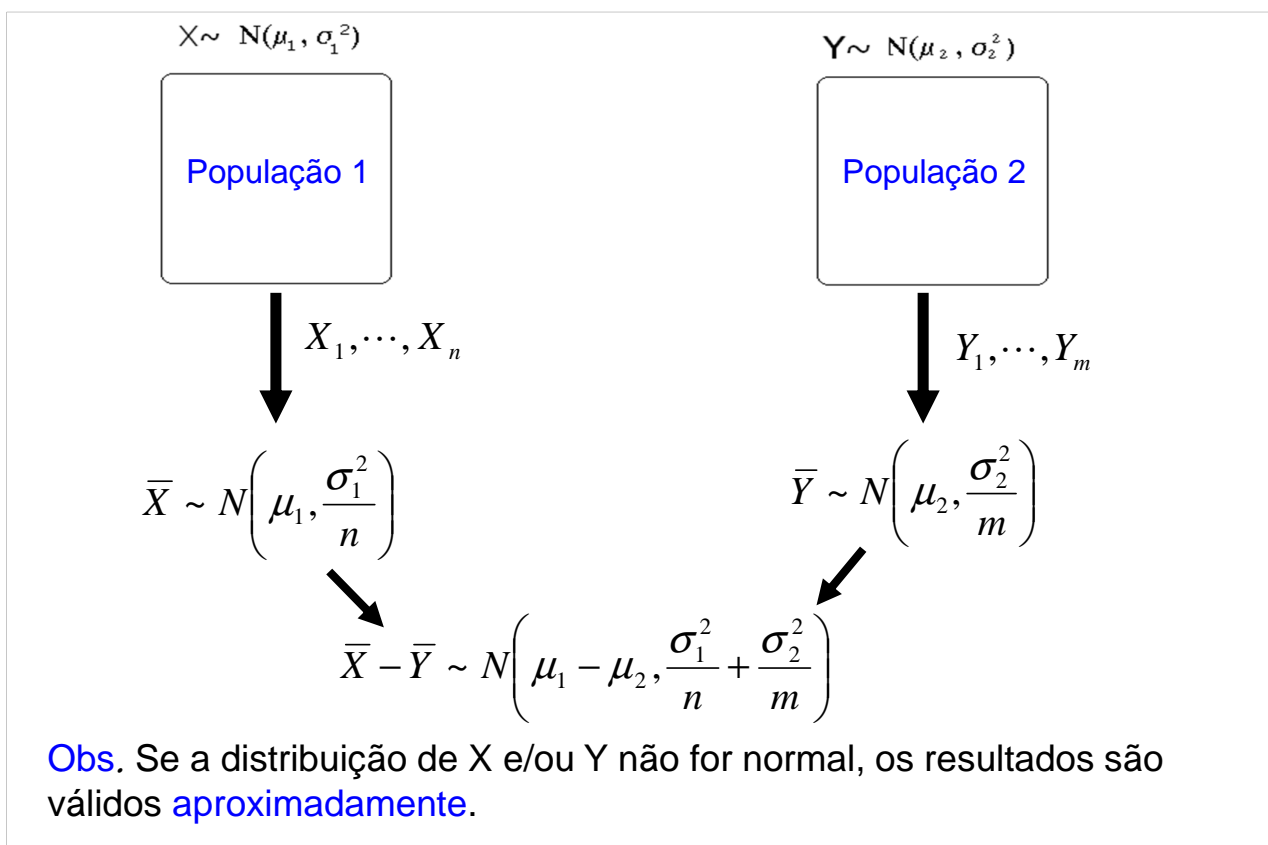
$X \sim N(\mu_1, \sigma_1^2)$

População 1

$Y \sim N(\mu_2, \sigma_2^2)$

População 2

$X_1, \cdots, X_n$

$Y_1, \cdots, Y_m$

$\overline{X} \sim N\left(\mu_1, \frac{\sigma_1^2}{n}\right)$

$\overline{Y} \sim N\left(\mu_2, \frac{\sigma_2^2}{m}\right)$

$\overline{X} - \overline{Y} \sim N\left(\mu_1 - \mu_2, \frac{\sigma_1^2}{n} + \frac{\sigma_2^2}{m}\right)$

Obs. Se a distribuição de X e/ou Y não for normal, os resultados são válidos aproximadamente.